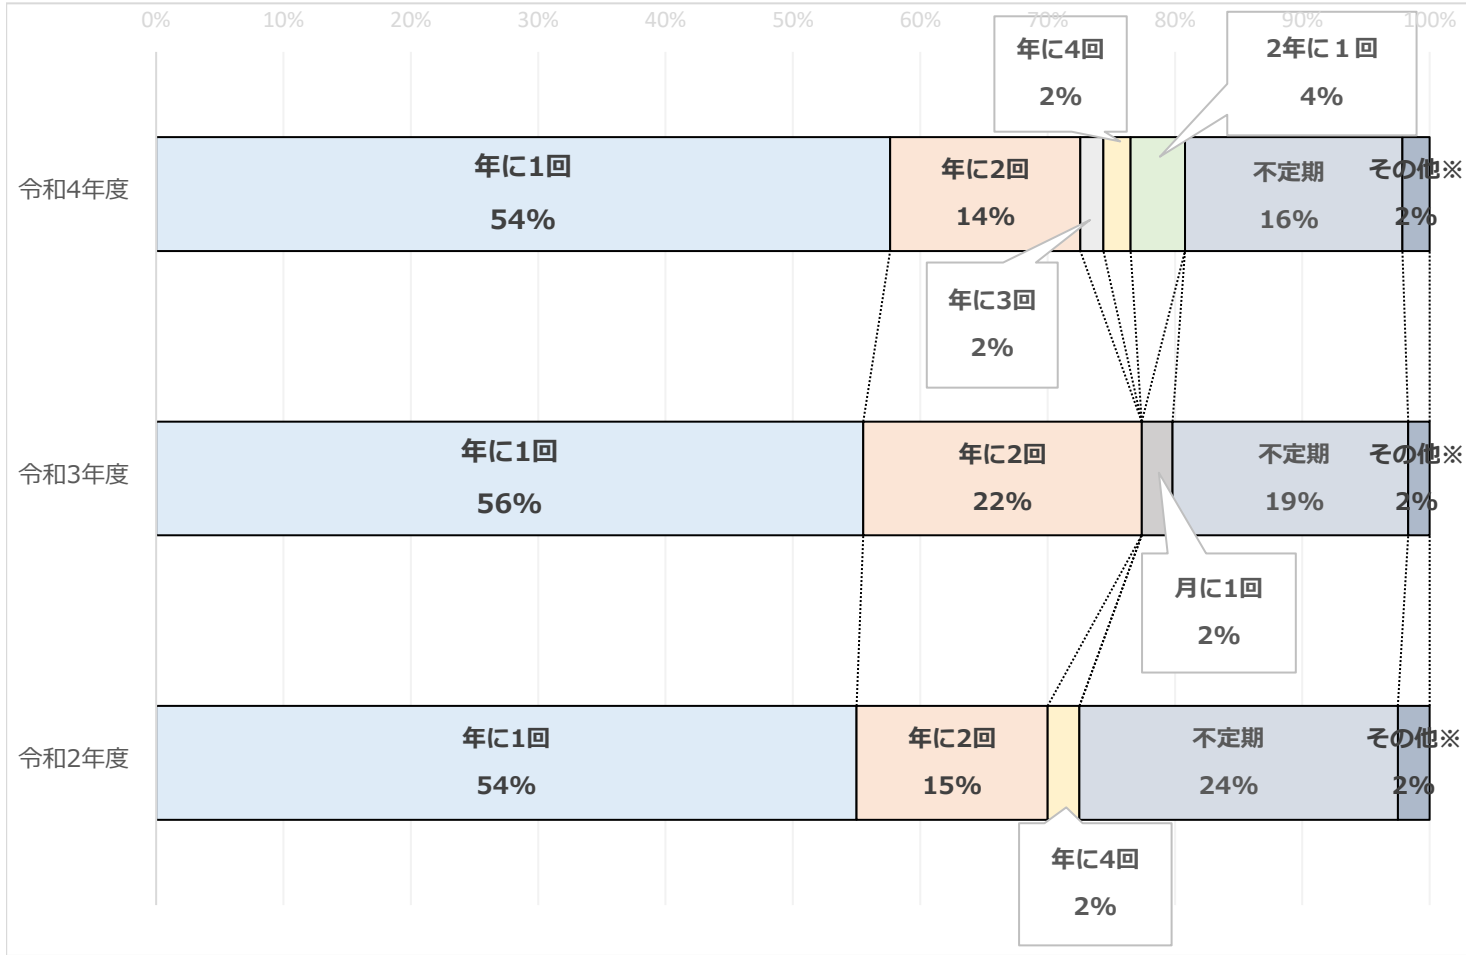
0% 10% 20% 30% 40% 50% 60% 70% 80% 90% 100%

令和4年度

年に1回
54%

年に2回
14%

年に4回
2%

2年に１回
4%

年に3回
2%

不定期
16%

その他※
2%

令和3年度

年に1回
56%

年に2回
22%

月に1回
2%

不定期
19%

その他※
2%

令和2年度

年に1回
54%

年に2回
15%

年に4回
2%

不定期
24%

その他※
2%